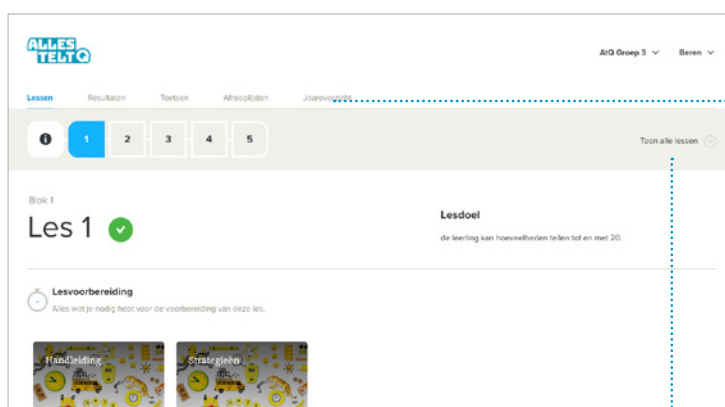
ALLES TELT Q

AtQ Groep 3
Beren

Lessen
Resultaten
Toetsen
Afroeplijsten
Jaaroverzicht

1
2
3
4
5

Toon alle lessen

Blok 1

Les 1

Lesdoel

de leerling kan hoeveelheden tellen tot en met 20.

Lesvoorbereiding

Alles wat je nodig hebt voor de voorbereiding van deze les.

Handleiding

Strategieën